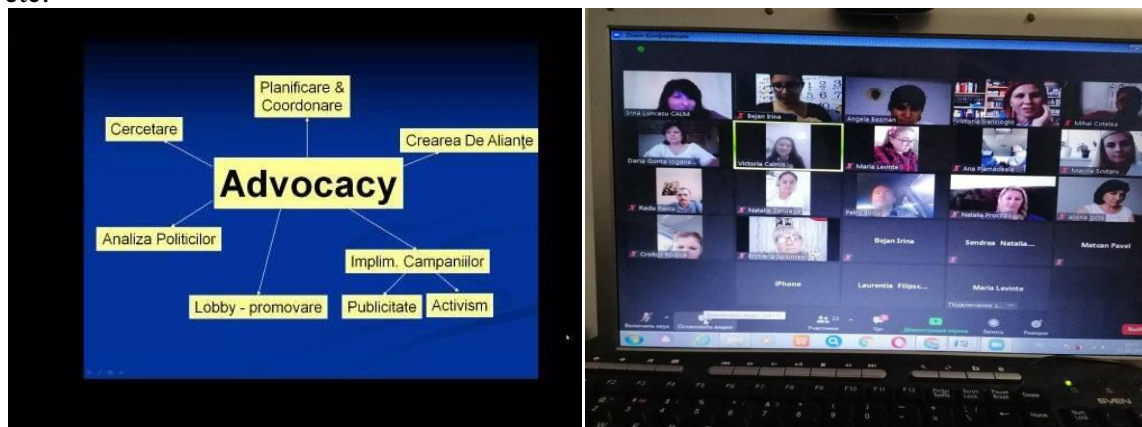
Planificare & Coordonare

Cercetare

Crearea De Alianțe

Advocacy

Analiza Politicilor

Implim. Campaniilor

Lobby - promovare

Publicitate

Activism

Zoom Конференция

Irina Luncașu CALM

Bejan Irina

Angela Bezman

Victoria Sancioglo

Mihai Cotelea

Daria Gonta Iogana

Victoria Calmîș

Maria Levinte

Ana Plămădeală

Marina Scutaru

Radu Rainu

Natalia Zaharia

Natalia Procopciuc

Bejan Irina

Sendrea Natalia...

Matcan Pavel

iPhone

Laurentia Filipsc...

Maria Levinte

Подключение з...

Включить звук

Остановить видео

Участники

Чат

Демонстрация экрана

Запись

Реакции

Выйти

F2 F3 F4 F5 F6 F7 F8 F9 F10 F11 F12

Prt Sc SysRq

Scroll Lock

Pause Break

Delete

Home

Num Lock

SVEN